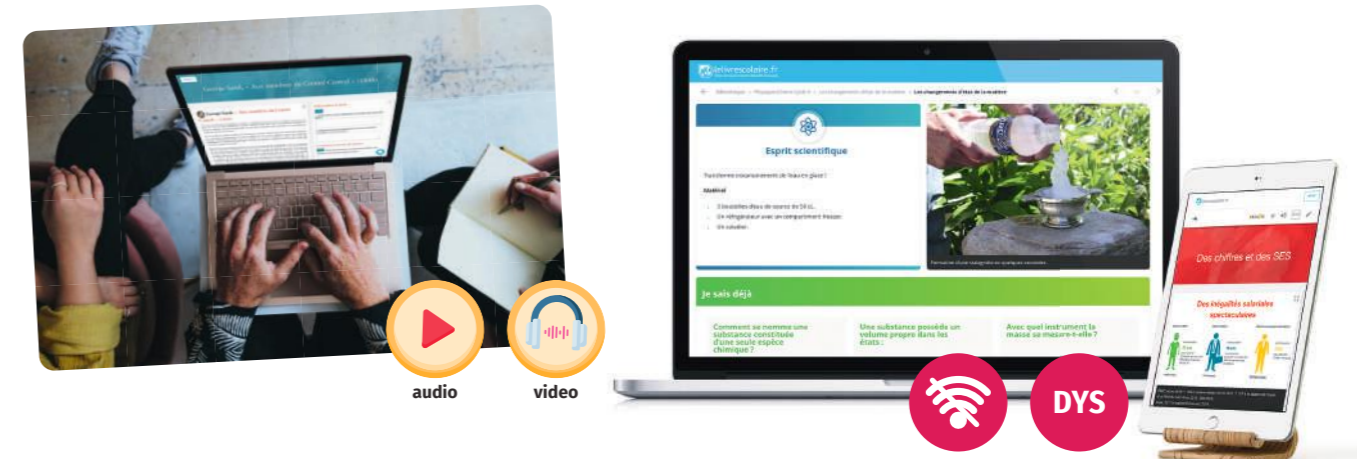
audio

video

lelivrescolaire.fr

Esprit scientifique

Je sais déjà

Comment se nomme une substance constituée d'une seule espèce chimique ?

Une substance possède un volume propre dans les états :

Avec quel instrument la masse se mesure-t-elle ?

DYS

Des chiffres et des SES

Des inégalités salariales spectaculaires